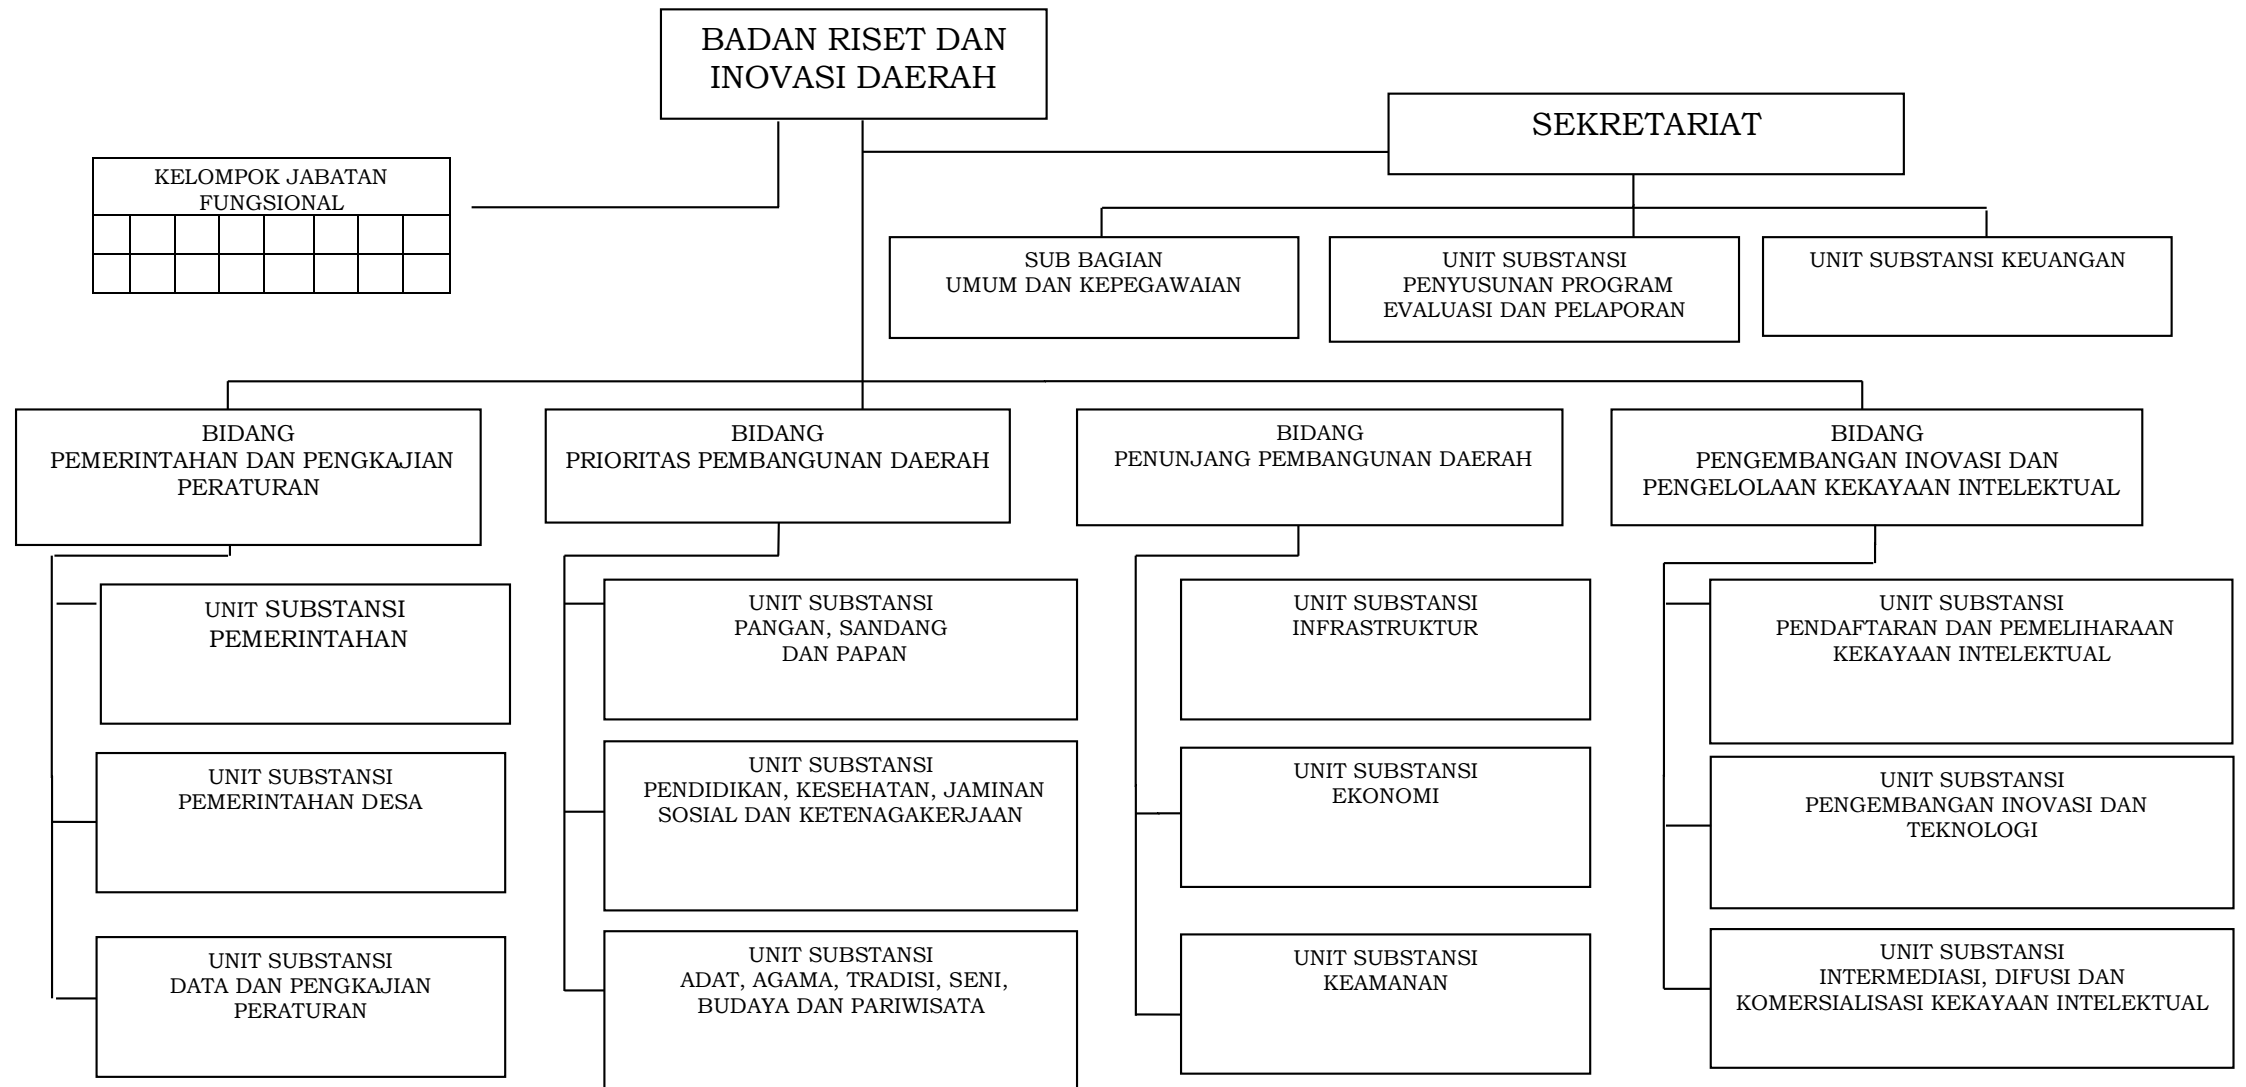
BADAN RISET DAN INOVASI DAERAH

SEKRETARIAT

KELOMPOK JABATAN FUNGSIONAL

SUB BAGIAN UMUM DAN KEPEGAWAIAN

UNIT SUBSTANSI PENYUSUNAN PROGRAM EVALUASI DAN PELAPORAN

UNIT SUBSTANSI KEUANGAN

BIDANG PEMERINTAHAN DAN PENGKAJIAN PERATURAN

BIDANG PRIORITAS PEMBANGUNAN DAERAH

BIDANG PENUNJANG PEMBANGUNAN DAERAH

BIDANG PENGEMBANGAN INOVASI DAN PENGELOLAAN KEKAYAAN INTELEKTUAL

UNIT SUBSTANSI PEMERINTAHAN

UNIT SUBSTANSI PEMERINTAHAN DESA

UNIT SUBSTANSI DATA DAN PENGKAJIAN PERATURAN

UNIT SUBSTANSI PANGAN, SANDANG DAN PAPAN

UNIT SUBSTANSI PENDIDIKAN, KESEHATAN, JAMINAN SOSIAL DAN KETENAGAKERJAAN

UNIT SUBSTANSI ADAT, AGAMA, TRADISI, SENI, BUDAYA DAN PARIWISATA

UNIT SUBSTANSI INFRASTRUKTUR

UNIT SUBSTANSI EKONOMI

UNIT SUBSTANSI KEAMANAN

UNIT SUBSTANSI PENDAFTARAN DAN PEMELIHARAAN KEKAYAAN INTELEKTUAL

UNIT SUBSTANSI PENGEMBANGAN INOVASI DAN TEKNOLOGI

UNIT SUBSTANSI INTERMEDIASI, DIFUSI DAN KOMERSIALISASI KEKAYAAN INTELEKTUAL